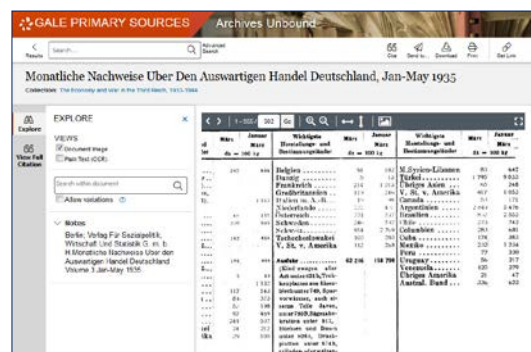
GALE PRIMARY SOURCES Archives Unbound

Results Search... Advanced Search

Cite Send to... Download Print Get Link

Monatliche Nachweise Uber Den Auswartigen Handel Deutschland, Jan-May 1935

Collection: The Economy and War in the Third Reich, 1933-1944

Explore

View Full Citation

EXPLORE

VIEWS

Document Image

Plain Text (OCR)

Search within document

Allow variations

Notes

Berlin, Verlag Für Sozialpolitik, Wirtschaft Und Statistik G. m. b. H. Monatliche Nachweise Uber den Auswartigen Handel Deutschland Volume 1 Jan-May 1935

1 - 502 Go

| Wichtigste Herstellungs- und Bestimmungsländer | März | Januar März |
|---|---|---|
| Belgien | | |
| Danzig | | |
| Frankreich | | |
| Großbritannien | | |
| Italien | | |
| Niederlande | | |
| Österreich | | |
| Schweden | | |
| Schweiz | | |
| Tschechoslowakei | | |
| V. St. v. Amerika | | |
| Ausfuhr | 62 216 | 158 799 |

| Wichtigste Herstellungs- und Bestimmungsländer | März | Januar März |
|---|---|---|
| Türkei | | |
| Übrigen Asien | | |
| V. St. v. Amerika | | |
| Canada | | |
| Argentinien | | |
| Brasilien | | |
| Chile | | |
| Columbien | | |
| Cuba | | |
| Mexiko | | |
| Peru | | |
| Uruguay | | |
| Venezuela | | |
| Übrigen Amerika | | |
| Austral. Bund | | |